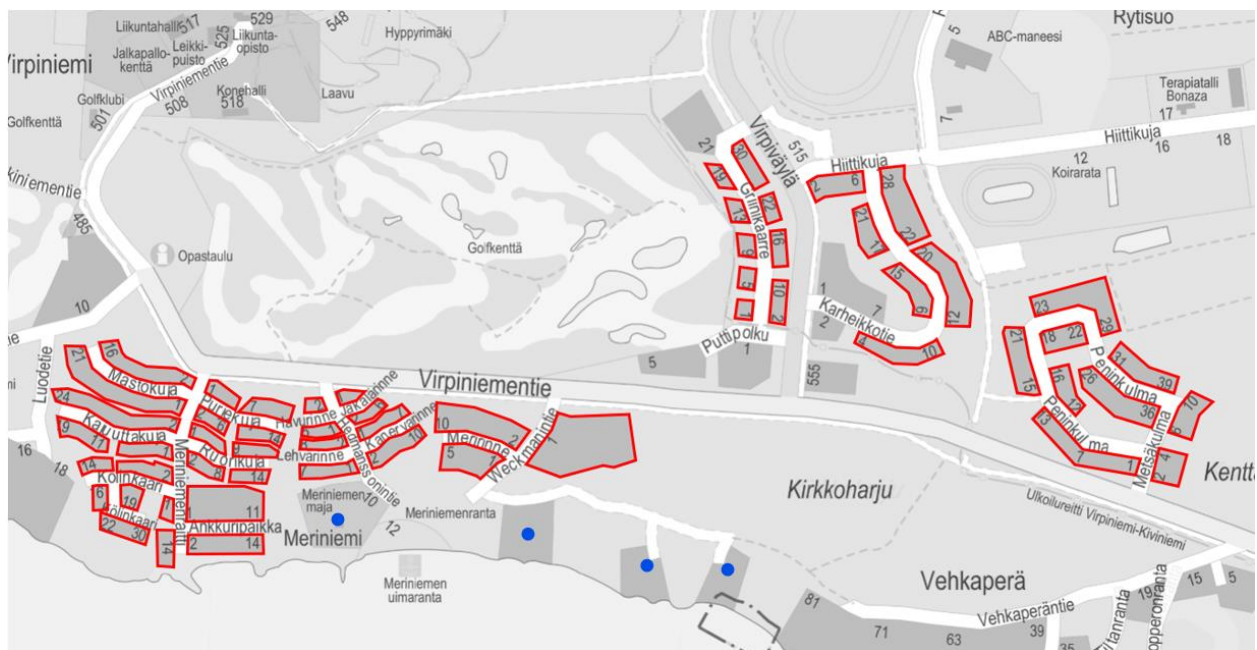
Liikuntahalli 517
529
525
Liikunta-opisto
548
Hyppyrimäki
Rytisuo
ABC-maneesi
Virpiniemi
Jalkapallo-kenttä
Leikki-puisto
Virpiniementie
508
Konehalli 518
Laavu
Golfklubi
501
Golfkenttä
Terapiatalli Bonaza
17
7
Hiittikuja
16
18
12
Koirarata
Virpiniementie
485
Golfkenttä
Opastaulu
10
21
30
19
Grillikaare
Virpiväylä
515
Hiittikuja
2
6
28
22
21
17
15
9
12
20
13
9
5
1
16
10
2
Karheikkotie
1
7
2
4
10
Puttipolku
5
1
555
23
18
22
29
21
15
16
13
Peninkulma
31
39
Peninkulma
26
36
10
6
13
7
1
Metsäkulma
2
4
Kentta
Luodetie
21
16
Mastokuja
24
Kaijuttakuja
9
11
14
6
Koliinkaari
19
22
30
Kolinkaari
Puriekuja
Kurenkuja
Meriniementaitti
1
2
6
8
Ankkuripaikka
2
14
11
4
Rahvinne
Jakalanne
Lehvärinne
Heidinanssoninne
Kanervarinne
14
10
Merinnne
5
2
1
Weckmaninne
1
Merinieme maja
10
12
Meriniemi
Meriniemenranta
Merinieme uimaranta
Kirkkoharju
Ulkoilureitti Virpiniemi-Kiviniemi
Vehkaperä
81
71
63
39
Vehkaperäntie
19
15
5